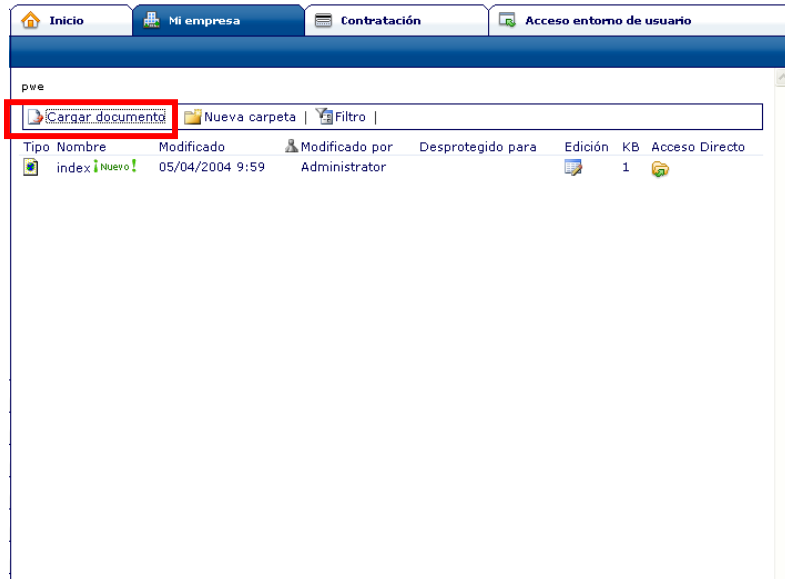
Inicio | Mi empresa | Contratación | Acceso entorno de usuario

pwe

Cargar documento | Nueva carpeta | Filtro |

| Tipo | Nombre | Modificado | Modificado por | Desprotegido para | Edición | KB | Acceso Directo |
|---|---|---|---|---|---|---|---|
| | index ¡Nuevo! | 05/04/2004 9:59 | Administrator | | | 1 | |